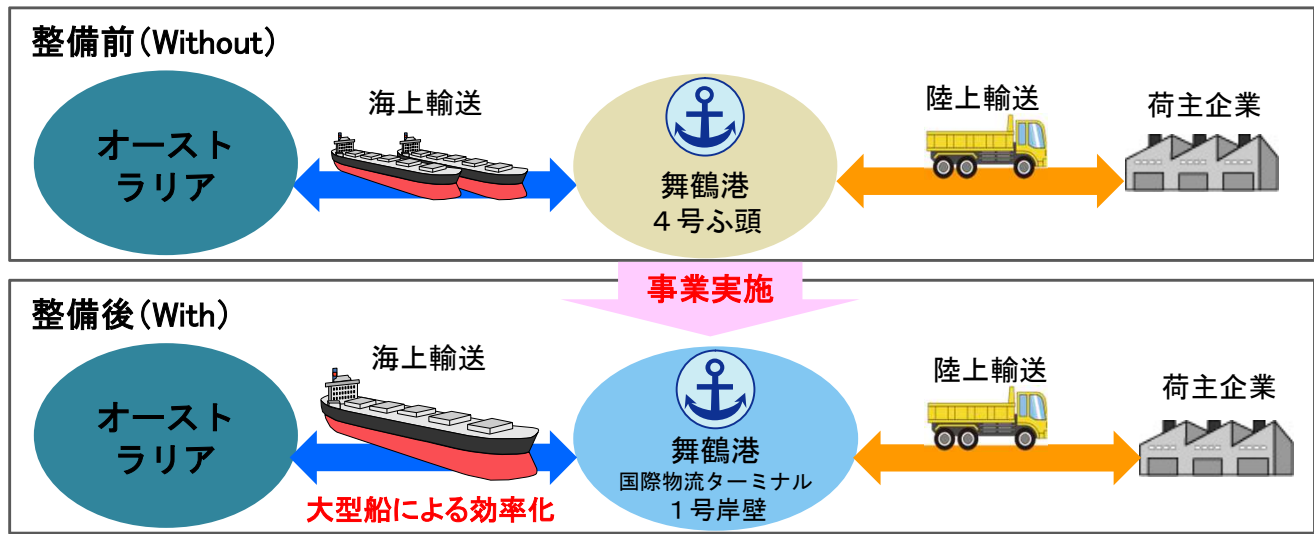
整備前(Without)

海上輸送

陸上輸送

荷主企業

オーストラリア

舞鶴港
4号ふ頭

事業実施

整備後(With)

海上輸送

陸上輸送

荷主企業

オーストラリア

舞鶴港
国際物流ターミナル
1号岸壁

大型船による効率化